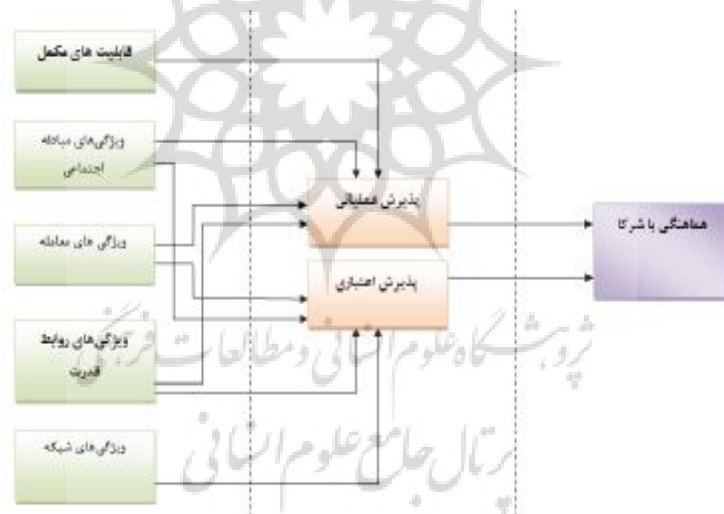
قابلیت های مکمل

ویژگی‌های مبادله اجتماعی

ویژگی های معامله

ویژگی‌های روابط قدرت

ویژگی‌های شبکه

پذیرش عملیاتی

پذیرش اعتباری

هماهنگی با شرکا

پژوهشگاه علوم انسانی و مطالعات فرهنگی
پرتال جامع علوم انسانی